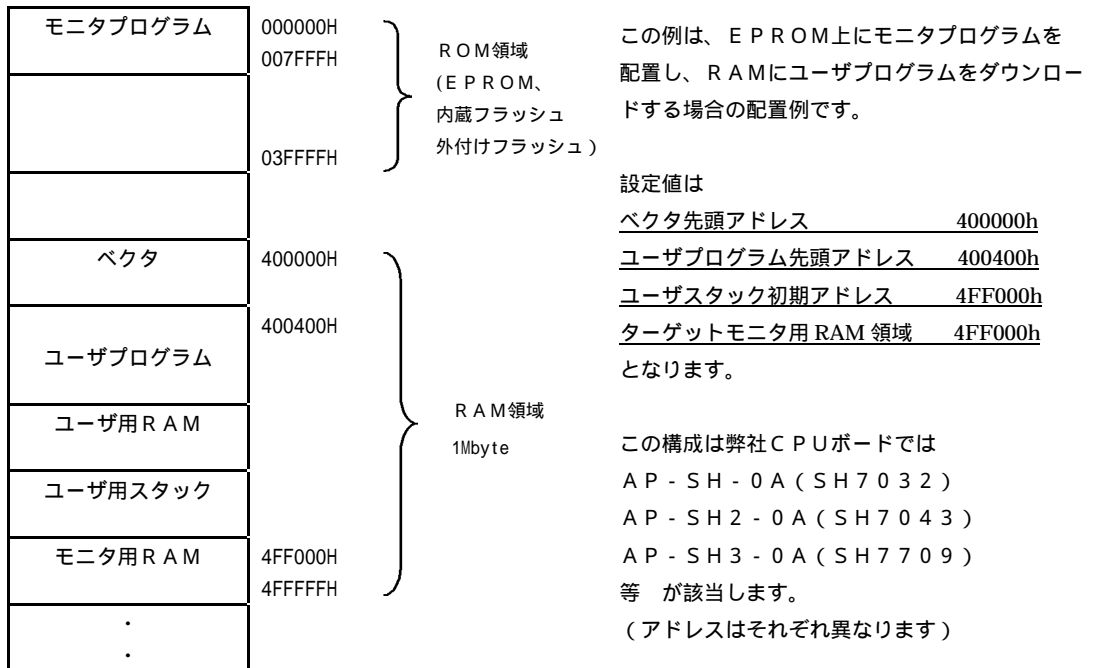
モニタプログラム

ベクタ

ユーザプログラム

ユーザ用ＲＡＭ

ユーザ用スタック

モニタ用ＲＡＭ

・
・

000000H
007FFFH

03FFFFH

400000H

400400H

4FF000H
4FFFFFH

ＲＯＭ領域
(ＥＰＲＯＭ、
内蔵フラッシュ
外付けフラッシュ)

ＲＡＭ領域
1Mbyte

この例は、ＥＰＲＯＭ上にモニタプログラムを配置し、ＲＡＭにユーザプログラムをダウンロードする場合の配置例です。

設定値は
ベクタ先頭アドレス 400000h
ユーザプログラム先頭アドレス 400400h
ユーザスタック初期アドレス 4FF000h
ターゲットモニタ用 RAM 領域 4FF000h
となります。

この構成は弊社ＣＰＵボードでは
ＡＰ－ＳＨ－０Ａ（ＳＨ７０３２）
ＡＰ－ＳＨ２－０Ａ（ＳＨ７０４３）
ＡＰ－ＳＨ３－０Ａ（ＳＨ７７０９）
等 が該当します。
（アドレスはそれぞれ異なります）